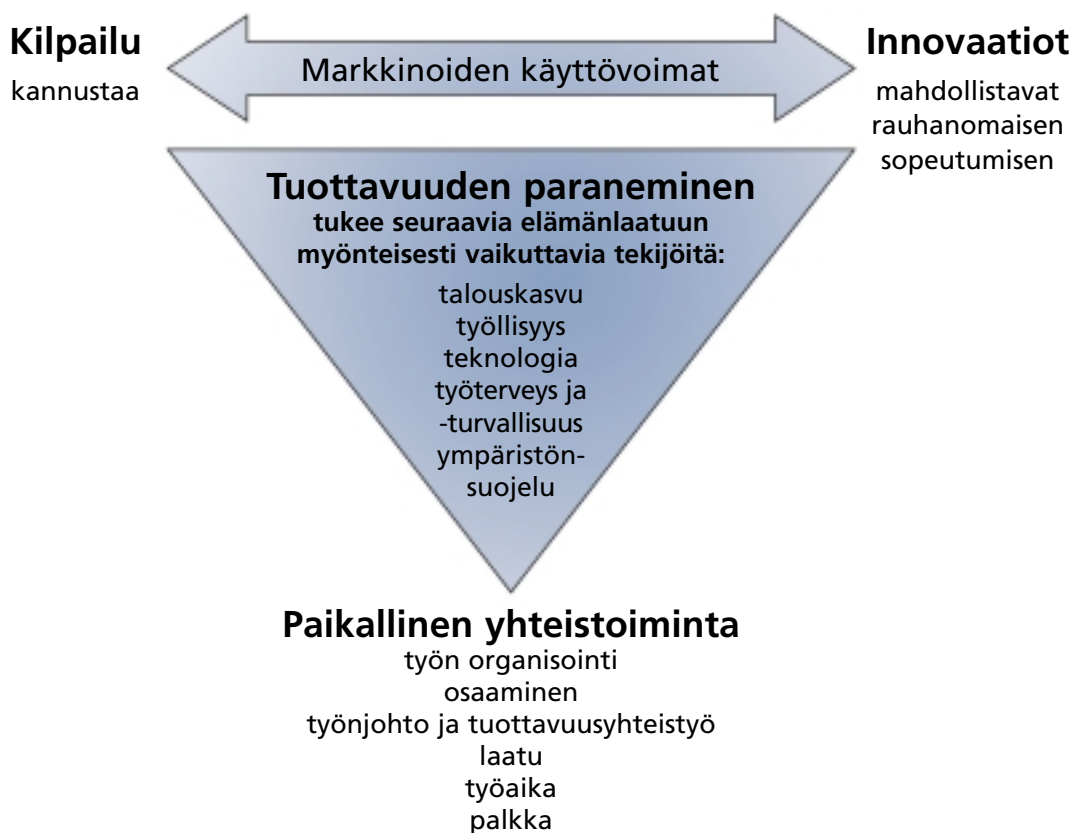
Kilpailu

kannustaa

Markkinoiden käyttövoimat

Innovaatiot

mahdollistavat rauhanomaisen sopeutumisen

Tuottavuuden paraneminen

tukee seuraavia elämänlaatuun myönteisesti vaikuttavia tekijöitä:

talouskasvu
työllisyys
teknologia
työterveys ja -turvallisuus
ympäristönsuojelu

Paikallinen yhteistoiminta

työn organisointi
osaaminen
työnjohto ja tuottavuusyhteistyö
laatu
työaika
palkka